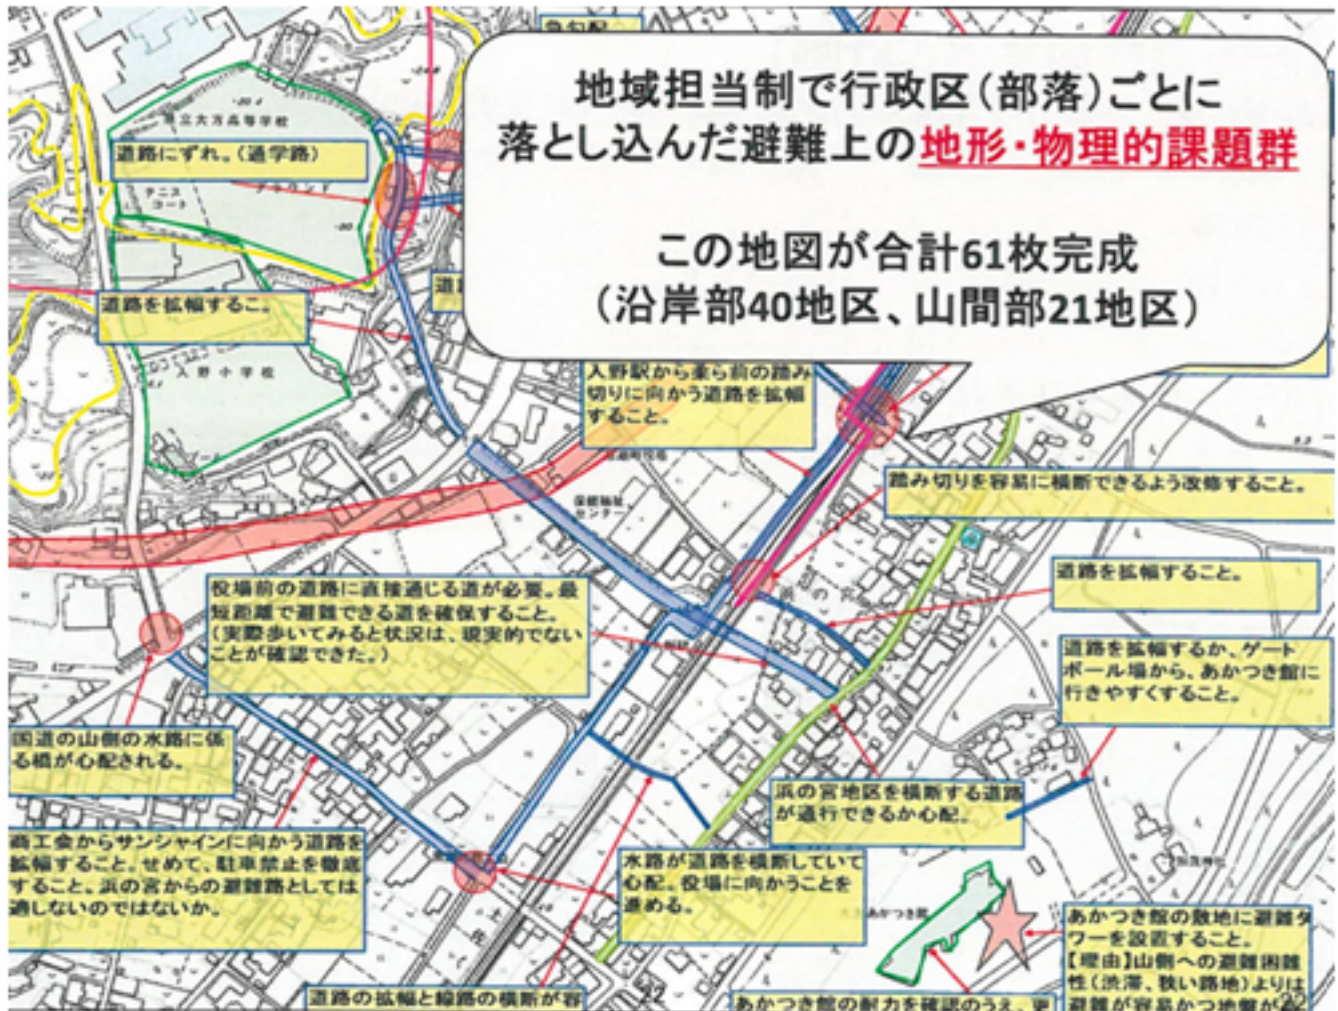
地域担当制で行政区（部落）ごとに落とし込んだ避難上の地形・物理的課題群

この地図が合計61枚完成
（沿岸部40地区、山間部21地区）

県立大方高等学校

道路にずれ。（通学路）

テニスコート

道路を拡幅すること。

入野小学校

入野駅から乗ら前の踏み切りに向かう道路を拡幅すること。

保健福祉センター

踏み切りを容易に横断できるよう改修すること。

道路を拡幅すること。

役場前の道路に直接通じる道が必要。最短距離で避難できる道を確保すること。（実際歩いてみると状況は、現実的でないことが確認できた。）

道路を拡幅するか、ゲートボール場から、あかつき館に行きやすくすること。

国道の山側の水路に係る橋が心配される。

浜の宮地区を横断する道路が通行できるか心配。

商工会からサンシャインに向かう道路を拡幅すること。せめて、駐車禁止を徹底すること。浜の宮からの避難路としては適しないのではないか。

水路が道路を横断していて心配。役場に向かうことを進める。

あかつき館

あかつき館の敷地に避難タワーを設置すること。
【理由】山側への避難困難性（渋滞、狭い路地）よりは避難が容易かつ地盤が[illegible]

道路の拡幅と線路の横断が容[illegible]

あかつき館の耐力を確認のうえ、更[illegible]

22